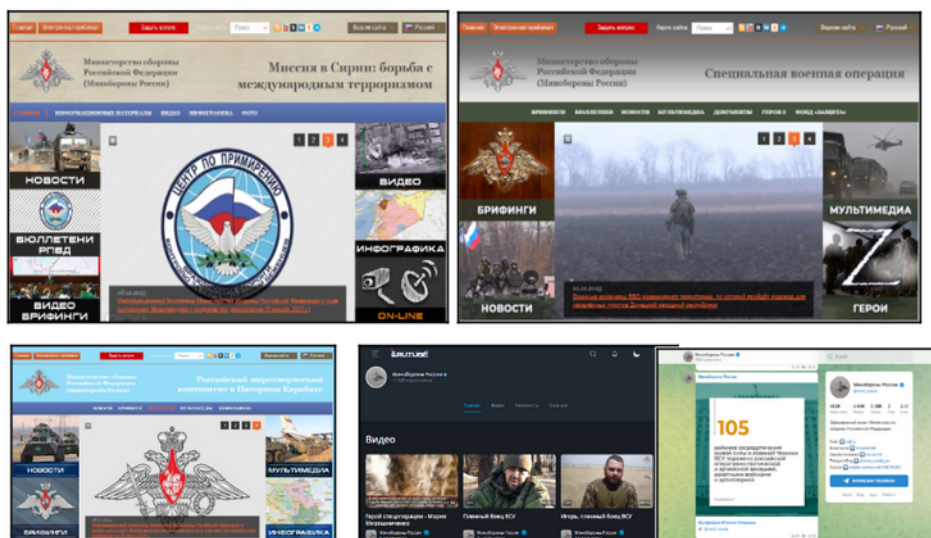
Главная Электронная приёмная Задать вопрос Поиск Русский

Министерство обороны Российской Федерации (Минобороны России)

Миссия в Сирии: борьба с международным терроризмом

ГЛАВНАЯ ИНФОРМАЦИОННЫЕ МАТЕРИАЛЫ ВИДЕО ИНФОГРАФИКА ФОТО

1 2 3 4

НОВОСТИ

БЮЛЛЕТЕНИ РПВД

ВИДЕО БРИФИНГИ

ЦЕНТР ПО ПРИМИРЕНИЮ

ВИДЕО

ИНФОГРАФИКА

ON-LINE

Главная Электронная приёмная Задать вопрос Карта сайта Поиск Версия сайта Русский

Министерство обороны Российской Федерации (Минобороны России)

Специальная военная операция

БРИФИНГИ БЮЛЛЕТЕНИ НОВОСТИ МУЛЬТИМЕДИА ДОКУМЕНТЫ ГЕРОИ Z ФОНД «ЗАЩИТА»

1 2 3 4

БРИФИНГИ

НОВОСТИ

МУЛЬТИМЕДИА

ГЕРОИ

Главная Электронная приёмная Задать вопрос Поиск Русский

Министерство обороны Российской Федерации (Минобороны России)

Российский миротворческий контингент в Нагорном Карабахе

1 2 3 4

НОВОСТИ

БРИФИНГИ

МУЛЬТИМЕДИА

ИНФОГРАФИКА

RUTUBE

Минобороны России

Видео

Герой спецоперации - Мария Митрошниченко

Пленный боец ВСУ

Игорь, пленный боец ВСУ

Минобороны России

Минобороны России

105

Минобороны России